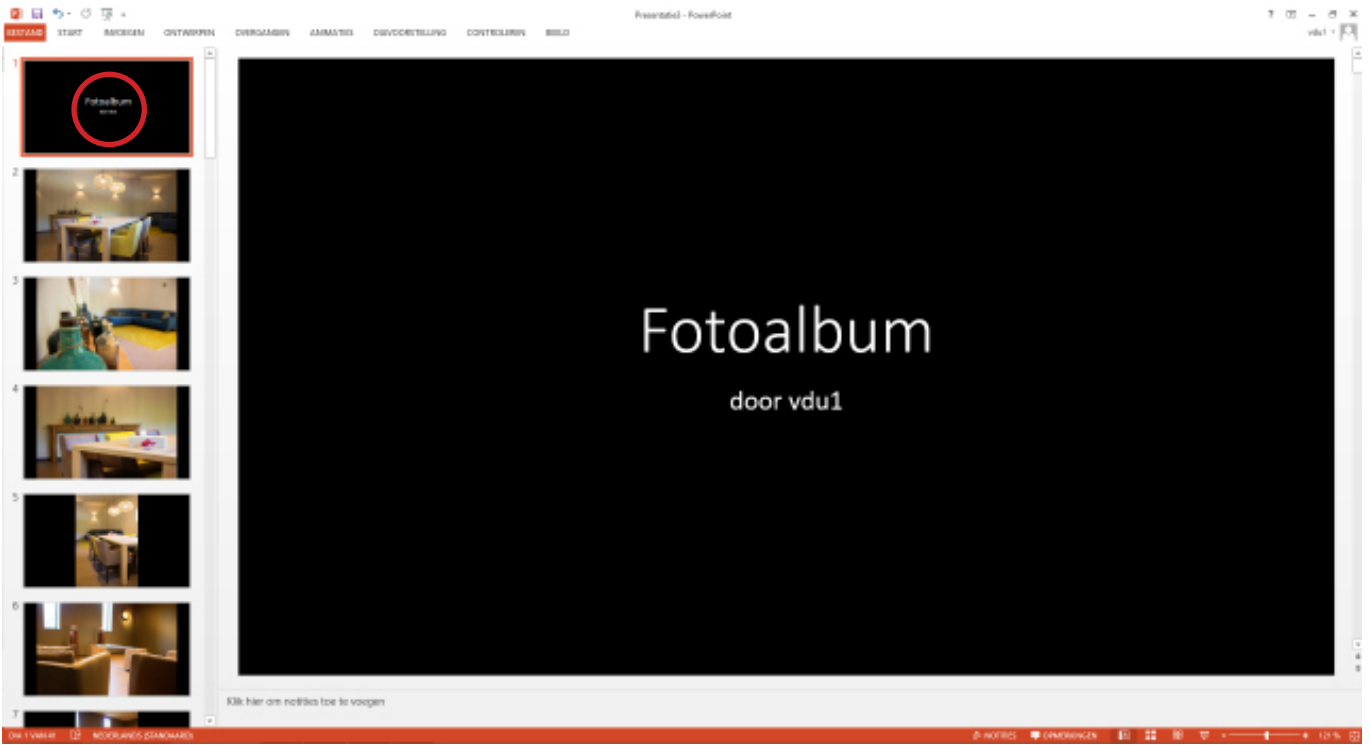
Presentatie1 - PowerPoint

BESTAND START INVOEGEN ONTWERPEN OVERGANGEN ANIMATIES DIAVOORSTELLING CONTROLEREN BEELD

vdu1

1

Fotoalbum

2

3

4

5

6

7

Fotoalbum

door vdu1

Klik hier om notities toe te voegen

DIA 1 VAN 41 NEDERLANDS (STANDAARD) NOTITIES OPMERKINGEN 121 %